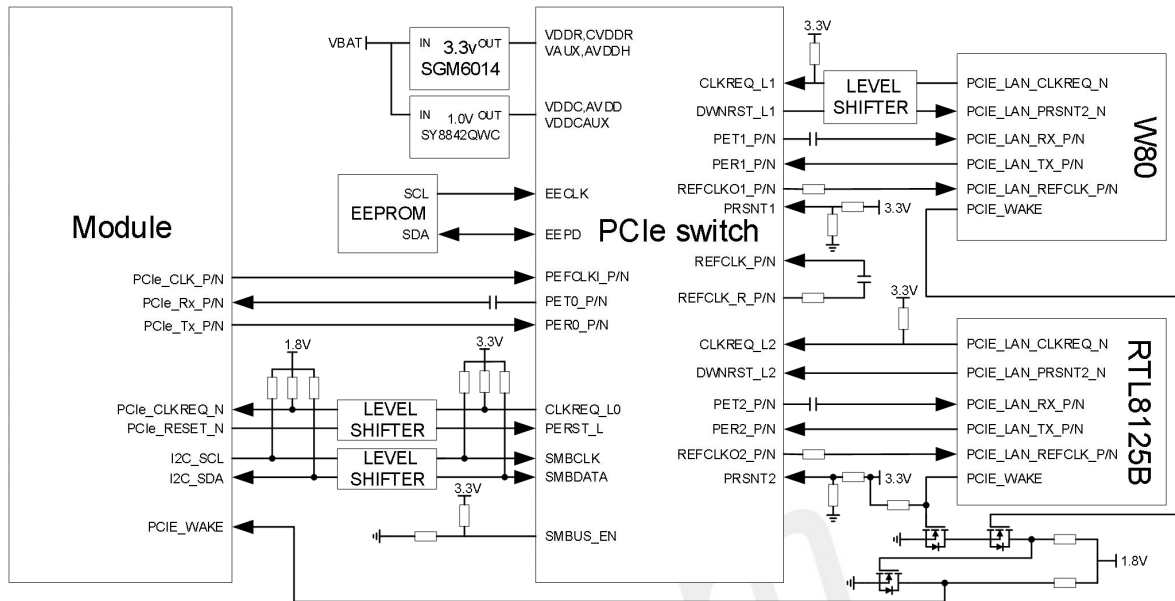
VBAT
IN 3.3V OUT
SGM6014
IN 1.0V OUT
SY8842QWC
VDDR,CVDDR
VAUX,AVDDH
VDDC,AVDD
VDDCAUX
SCL
EEPROM
SDA
EECLK
EEPD
PCIe switch
Module
PCIe_CLK_P/N
PCIe_Rx_P/N
PCIe_Tx_P/N
PEFCLKI_P/N
PET0_P/N
PER0_P/N
1.8V
3.3V
PCIe_CLKREQ_N
PCIe_RESET_N
I2C_SCL
I2C_SDA
LEVEL SHIFTER
LEVEL SHIFTER
CLKREQ_L0
PERST_L
SMBCLK
SMBDATA
3.3V
PCIE_WAKE
SMBUS_EN
3.3V
CLKREQ_L1
DWNRST_L1
PET1_P/N
PER1_P/N
REFCLKO1_P/N
PRSNT1
LEVEL SHIFTER
3.3V
PCIE_LAN_CLKREQ_N
PCIE_LAN_PRSNT2_N
PCIE_LAN_RX_P/N
PCIE_LAN_TX_P/N
PCIE_LAN_REFCLK_P/N
PCIE_WAKE
W80
REFCLK_P/N
REFCLK_R_P/N
3.3V
CLKREQ_L2
DWNRST_L2
PET2_P/N
PER2_P/N
REFCLKO2_P/N
PRSNT2
3.3V
PCIE_LAN_CLKREQ_N
PCIE_LAN_PRSNT2_N
PCIE_LAN_RX_P/N
PCIE_LAN_TX_P/N
PCIE_LAN_REFCLK_P/N
PCIE_WAKE
RTL8125B
1.8V